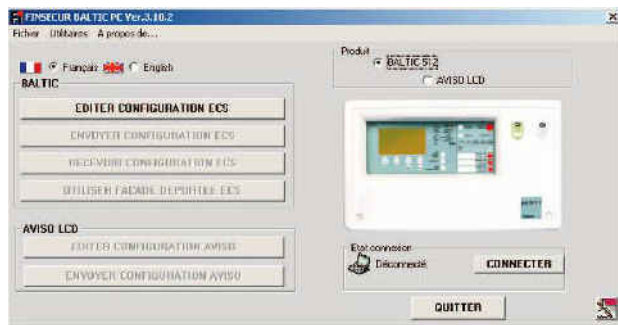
FINSECUR BALTIC PC Ver.3.10.2
Fichier Utilitaires A propos de...

Français English

BALTIC
EDITER CONFIGURATION ECS
ENVOYER CONFIGURATION ECS
RECEVOIR CONFIGURATION ECS
UTILISER FACADE DEPORTEE ECS

AVISO LCD
EDITER CONFIGURATION AVISO
ENVOYER CONFIGURATION AVISO

Produit
BALTIC 512
AVISO LCD

Etat connexion
Déconnecté
CONNECTER

QUITTER